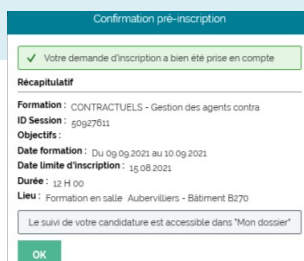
Confirmation pré-inscription

✓ Votre demande d'inscription a bien été prise en compte

Récapitulatif

Formation : CONTRACTUELS - Gestion des agents contra

ID Session : 50927611

Objectifs :

Date formation : Du 09.09.2021 au 10.09.2021

Date limite d'inscription : 15.08.2021

Durée : 12 H 00

Lieu : Formation en salle Aubervilliers - Bâtiment B270

Le suivi de votre candidature est accessible dans "Mon dossier"

OK